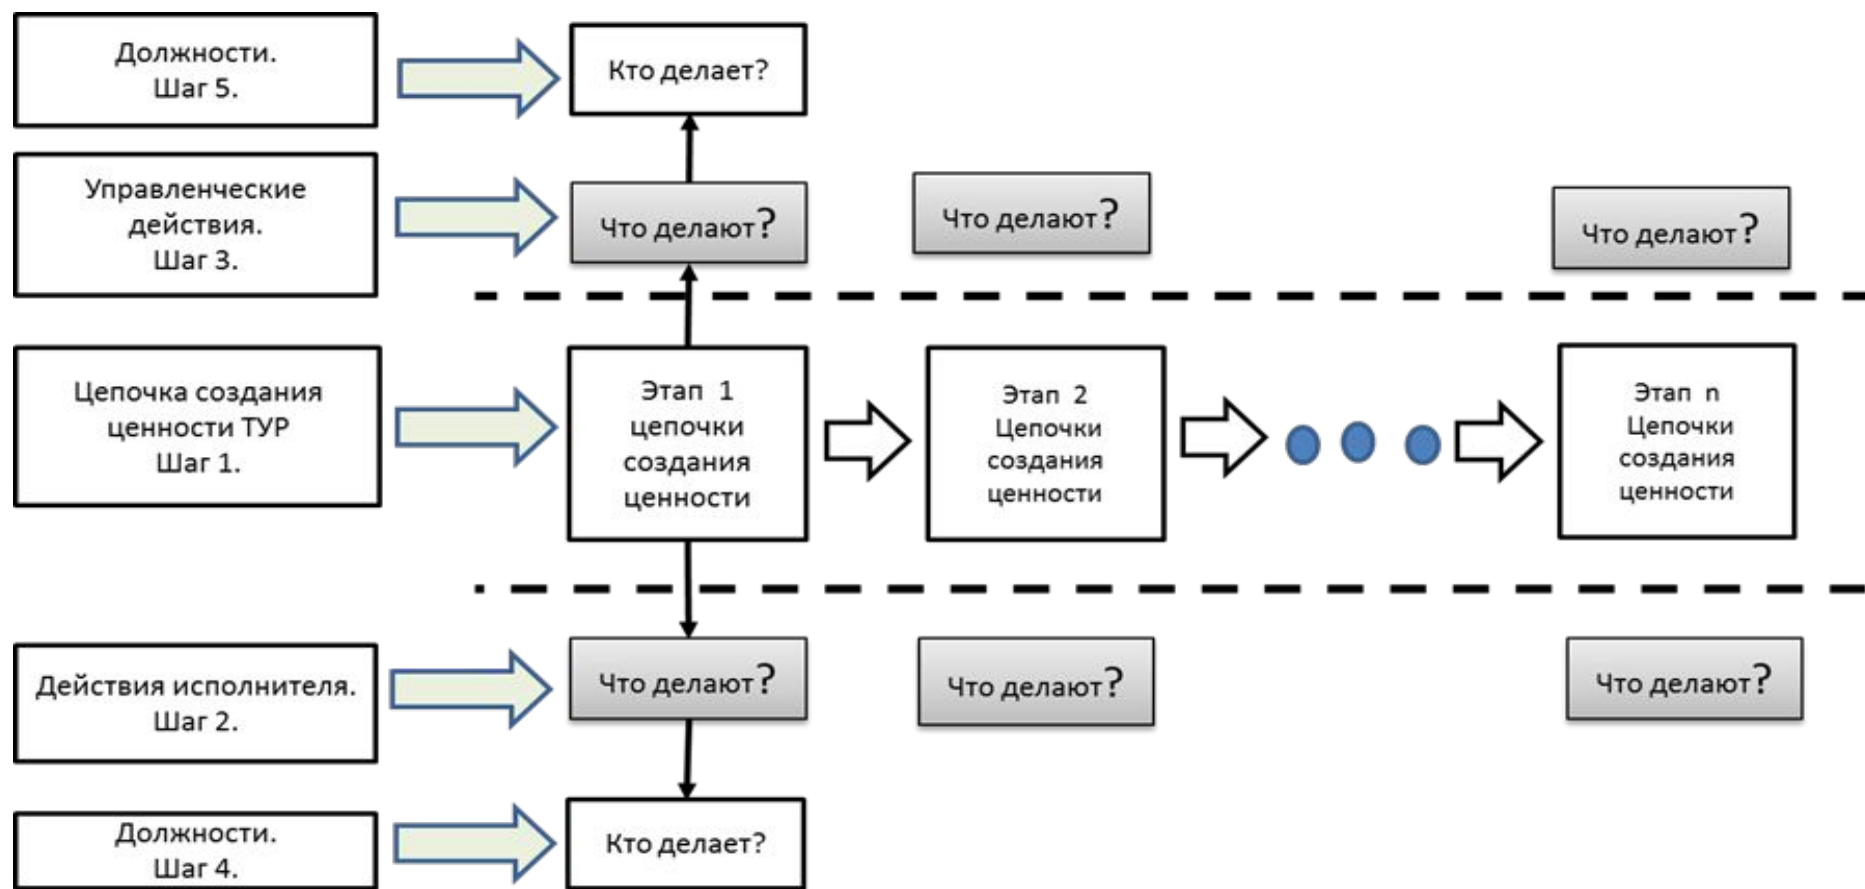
Должности.
Шаг 5.

Кто делает?

Управленческие действия.
Шаг 3.

Что делают?

Что делают?

Что делают?

Цепочка создания ценности ТУР
Шаг 1.

Этап 1 цепочки создания ценности

Этап 2 Цепочки создания ценности

Этап n Цепочки создания ценности

Действия исполнителя.
Шаг 2.

Что делают?

Что делают?

Что делают?

Должности.
Шаг 4.

Кто делает?